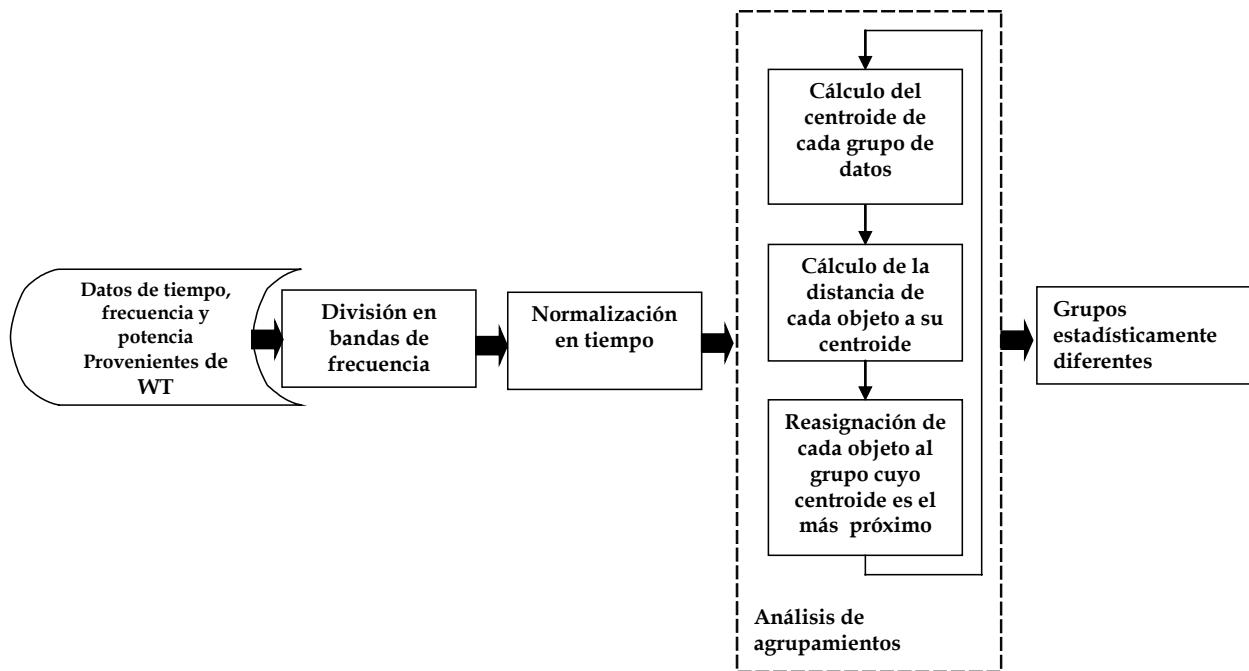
Datos de tiempo, frecuencia y potencia Provenientes de WT

División en bandas de frecuencia

Normalización en tiempo

Cálculo del centroide de cada grupo de datos

Cálculo de la distancia de cada objeto a su centroide

Reasignación de cada objeto al grupo cuyo centroide es el más próximo

Análisis de agrupamientos

Grupos estadísticamente diferentes